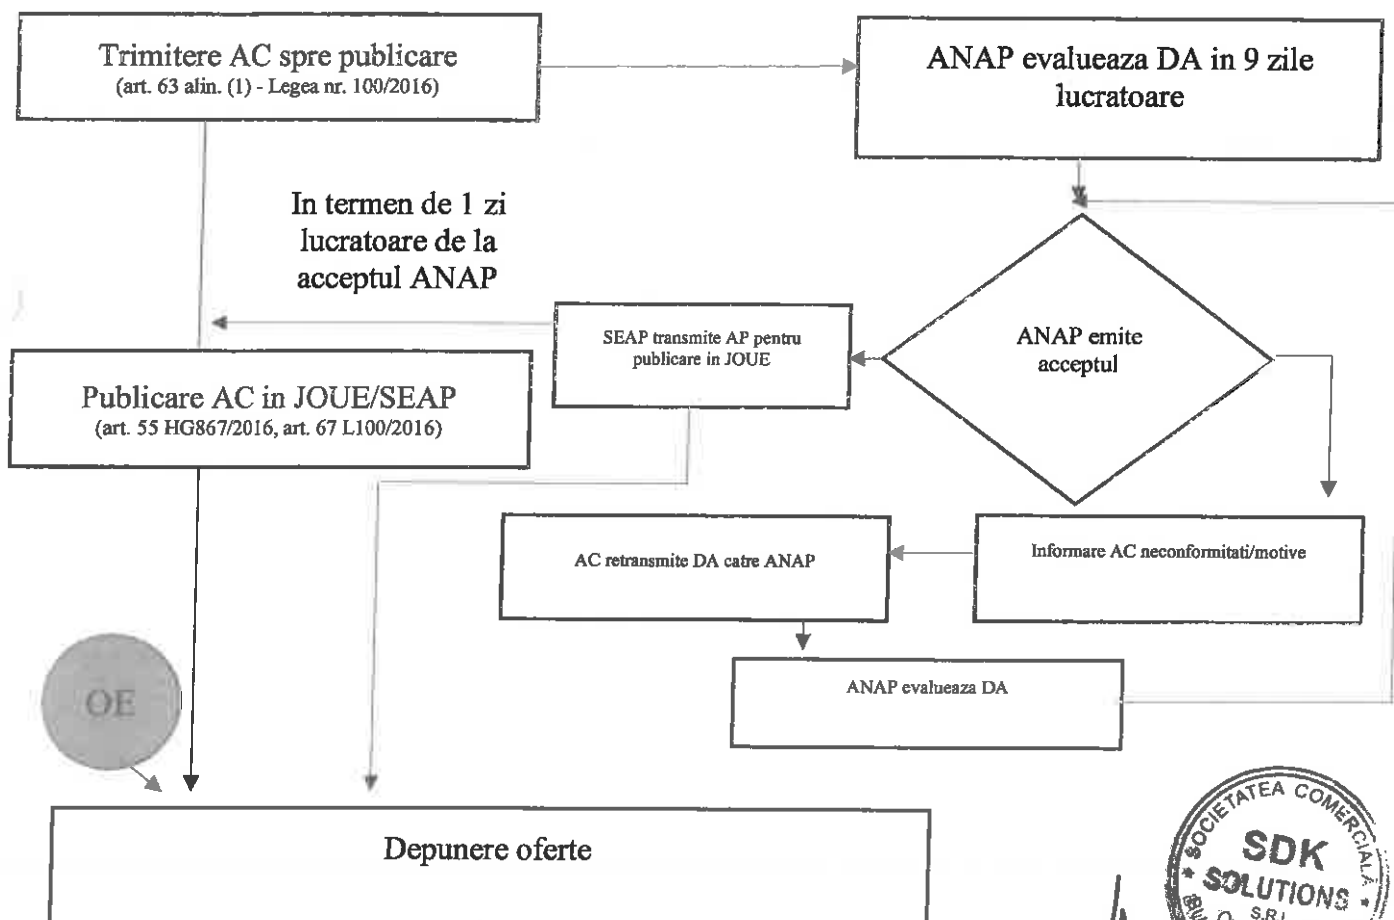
Trimitere AC spre publicare
(art. 63 alin. (1) - Legea nr. 100/2016)

ANAP evalueaza DA in 9 zile lucratoare

In termen de 1 zi lucratoare de la acceptul ANAP

SEAP transmite AP pentru publicare in JOUE

ANAP emite acceptul

Publicare AC in JOUE/SEAP
(art. 55 HG867/2016, art. 67 L100/2016)

AC retransmite DA catre ANAP

Informare AC neconformitati/motive

ANAP evalueaza DA

OE

Depunere oferte

SOCIETATEA COMERCIALĂ SDK SOLUTIONS S.R.L. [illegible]